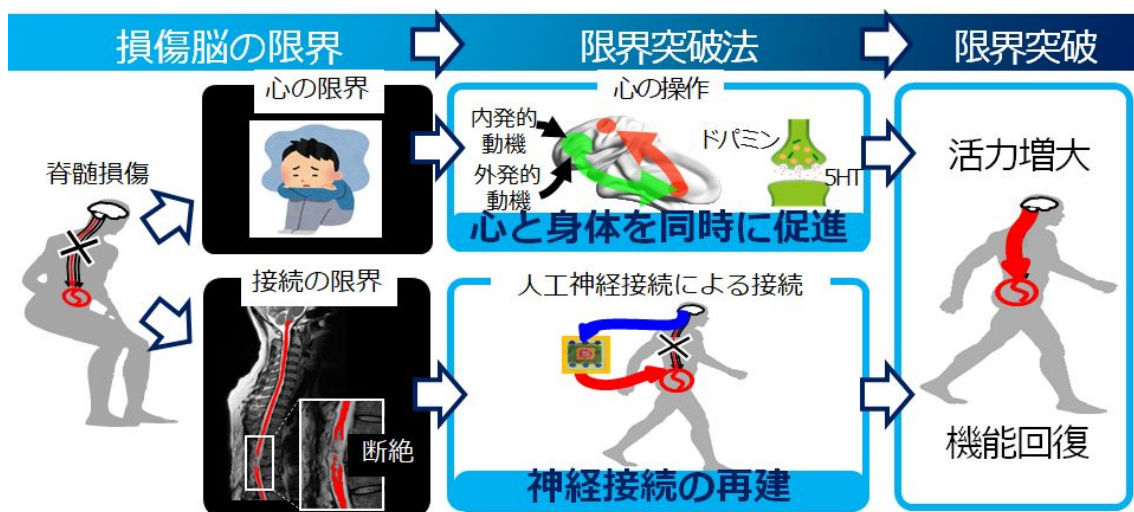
損傷脳の限界

限界突破法

限界突破

脊髄損傷

心の限界

接続の限界

断絶

心の操作

内発的動機

外発的動機

ドパミン

5HT

心と身体を同時に促進

人工神経接続による接続

神経接続の再建

活力増大

機能回復